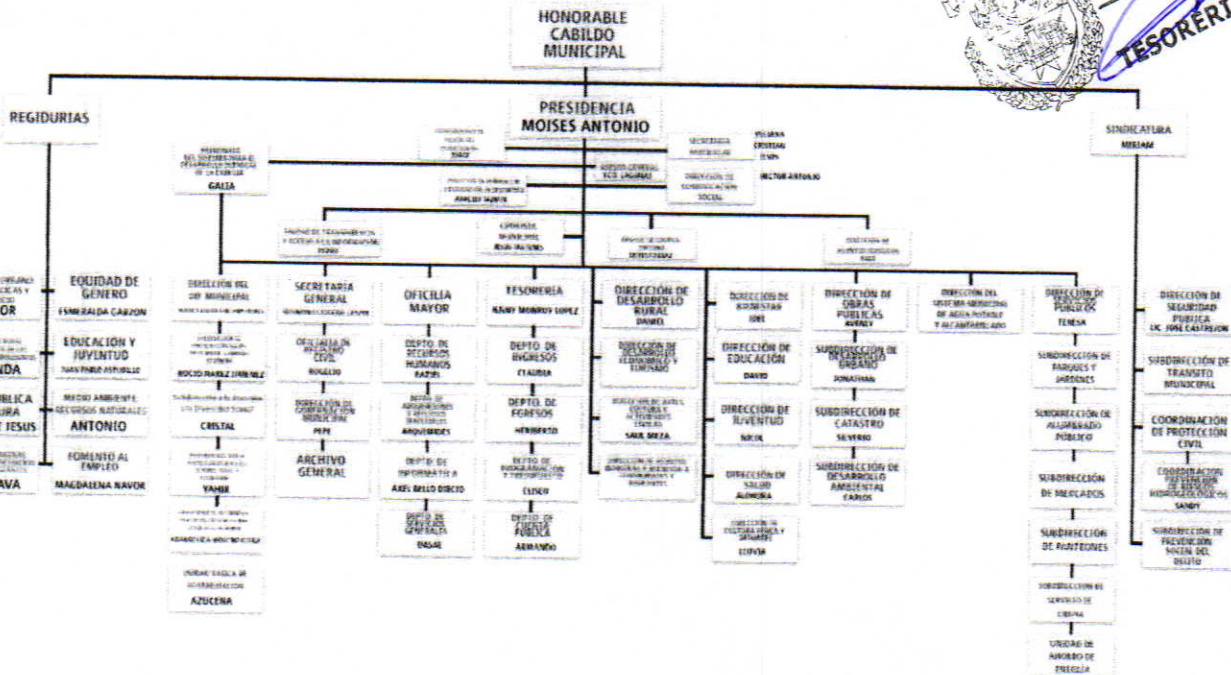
HONORABLE CABILDO MUNICIPAL

TESORERÍA

REGIDURIAS

PRESIDENCIA
MOISES ANTONIO

SINDICATURA
MIRIAM

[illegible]
GALIA

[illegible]

SECRETARIA PARTICULAR
YULIANA
CRISTIAN
JESUS

ASESOR GENERAL
LCO. LAGUNAS

DIRECCIÓN DE COMUNICACIÓN SOCIAL
HECTOR ANTONIO

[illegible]

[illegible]

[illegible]

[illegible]

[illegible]

EQUIDAD DE GENERO
ESMERALDA GARZON

EDUCACION Y JUVENTUD
JUAN PABLO ASTUDILLO

MEDIO AMBIENTE RECURSOS NATURALES
ANTONIO

FOMENTO AL EMPLEO
MAGDALENA NAVOR

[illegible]OR
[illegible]NDA
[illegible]BLICA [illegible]URA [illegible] JESUS
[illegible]AVA

DIRECCIÓN DEL DIF MUNICIPAL
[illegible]
ROCIO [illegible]
CRISTAL
YAHIR
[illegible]
UNIDAD BASICA DE REHABILITACION
AZUCENA

SECRETARIA GENERAL
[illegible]
OFICIALIA DE REGISTRO CIVIL
ROGELIO
DIRECCIÓN DE GOBERNACION MUNICIPAL
PEPE
ARCHIVO GENERAL

OFICIALIA MAYOR
DEPTO. DE RECURSOS HUMANOS
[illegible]
DEPTO. DE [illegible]
ARQUIMEDES
DEPTO DE INFORMATICA
AXEL BELLO DIRCIO
DEPTO DE SERVICIOS GENERALES
DASAE

TESORERIA
KENY MORROY LOPEZ
DEPTO. DE INGRESOS
CLAUDIA
DEPTO. DE EGRESOS
HERIBERTO
DEPTO DE PROGRAMACION Y PRESUPUESTO
CLISCO
DEPTO. DE DEUDA PUBLICA
ARMANDO

DIRECCIÓN DE DESARROLLO RURAL
DANIEL
DIRECCIÓN DE DESARROLLO ECONOMICO Y TURISMO
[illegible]
SAUL MEZA
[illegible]

DIRECCIÓN DE ASUNTOS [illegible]
JOEL
DIRECCIÓN DE EDUCACIÓN
DAVID
DIRECCIÓN DE JUVENTUD
NICOL
DIRECCIÓN DE SALUD
ALONDRA
DIRECCIÓN DE CULTURA FISICA Y DEPORTE
LIDVIA

DIRECCIÓN DE OBRAS PUBLICAS
AVENDY
SUBDIRECCIÓN DE DESARROLLO URBANO
JONATHAN
SUBDIRECCIÓN DE CATASTRO
SILVERIO
SUBDIRECCIÓN DE DESARROLLO AMBIENTAL
CARLOS

DIRECCIÓN DEL SISTEMA MUNICIPAL DE AGUA POTABLE Y ALCANTARILLADO

DIRECCIÓN DE SERVICIOS PUBLICOS
TERESA
SUBDIRECCIÓN DE PARQUES Y JARDINES
SUBDIRECCIÓN DE ALUMBRADO PUBLICO
SUBDIRECCIÓN DE MERCADOS
SUBDIRECCIÓN DE PANTEONES
SUBDIRECCIÓN DE SERVICIO DE LIMPIA
UNIDAD DE MANEJO DE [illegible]

DIRECCIÓN DE SEGURIDAD PUBLICA
LIC. JOSE CASTREJON
SUBDIRECCIÓN DE TRANSITO MUNICIPAL
COORDINACIÓN DE PROTECCIÓN CIVIL
COORDINACIÓN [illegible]
SANDY
SUBDIRECCIÓN DE PREVENCIÓN SOCIAL DEL DELITO